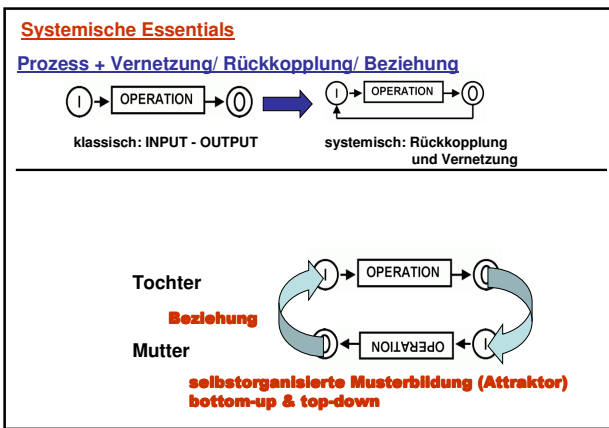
Systemische Essentials

Prozess + Vernetzung/ Rückkopplung/ Beziehung

I OPERATION O

I OPERATION O

klassisch: INPUT - OUTPUT

systemisch: Rückkopplung und Vernetzung

Tochter

I OPERATION O

Beziehung

Mutter

O OPERATION I

selbstorganisierte Musterbildung (Attraktor) bottom-up & top-down